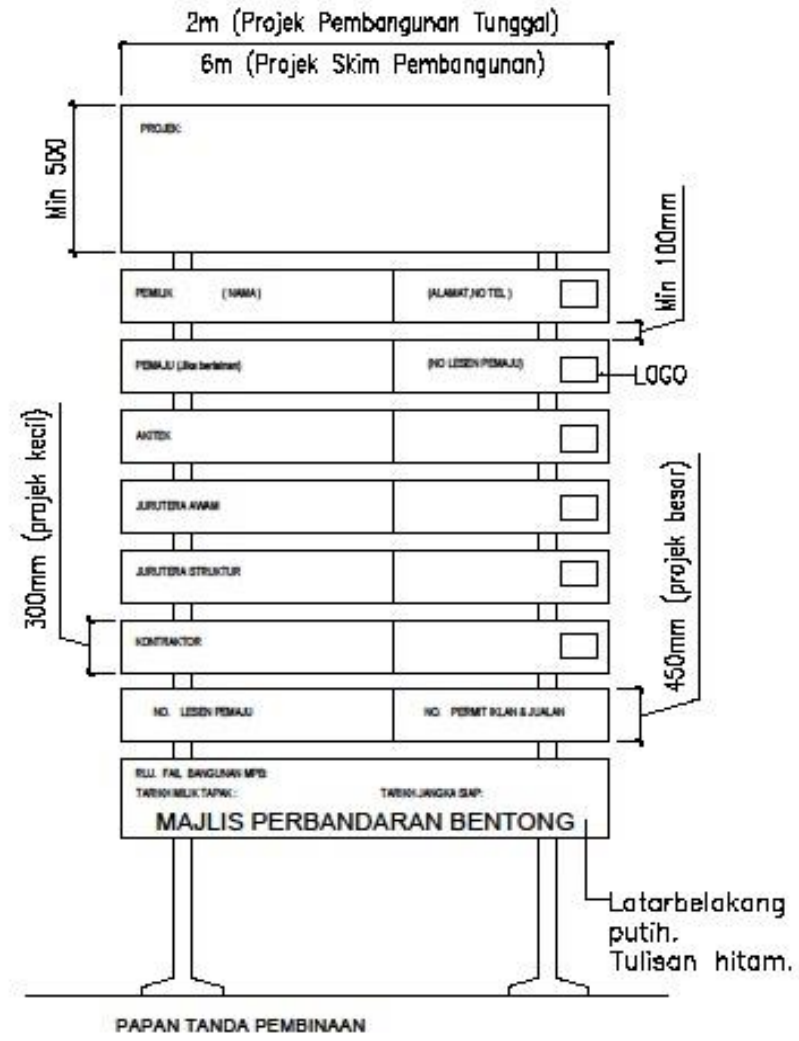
2m (Projek Pembangunan Tunggal)
6m (Projek Skim Pembangunan)

Min 500

PROJEK:

Min 100mm

PEMILIK (NAMA) (ALAMAT,NO TEL.)

PEMAJU (Jika berlainan) (NO LESEN PEMAJU)

LOGO

300mm (projek kecil)

AKITEK

450mm (projek besar)

JURUTERA AWAM

JURUTERA STRUKTUR

KONTRAKTOR

NO. LESEN PEMAJU NO. PERMIT IKLAN & JUALAN

RUJ. FAIL BANGUNAN MPB:
TARIKH MILIK TAPAK: TARIKH JANGKA SIAP:
MAJLIS PERBANDARAN BENTONG

Latarbelakang putih.
Tulisan hitam.

PAPAN TANDA PEMBINAAN